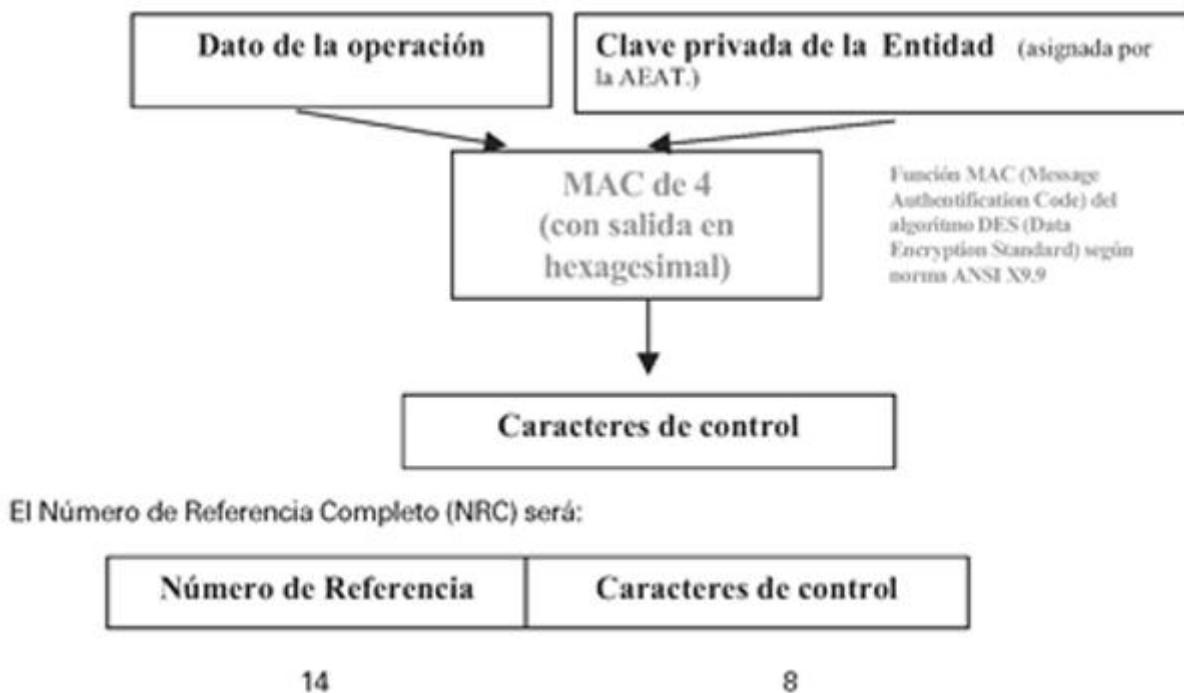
Dato de la operación

Clave privada de la Entidad (asignada por la AEAT.)

MAC de 4 (con salida en hexagesimal)

Función MAC (Message Authentification Code) del algoritmo DES (Data Encryption Standard) según norma ANSI X9.9

Caracteres de control

El Número de Referencia Completo (NRC) será:

| Número de Referencia | Caracteres de control |
|---|---|

14

8